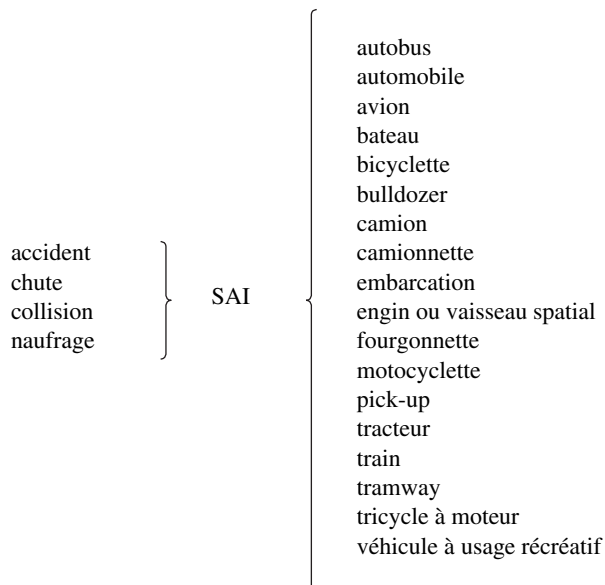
accident
chute
collision
naufrage

SAI

autobus
automobile
avion
bateau
bicyclette
bulldozer
camion
camionnette
embarcation
engin ou vaisseau spatial
fourgonnette
motocyclette
pick-up
tracteur
train
tramway
tricycle à moteur
véhicule à usage récréatif